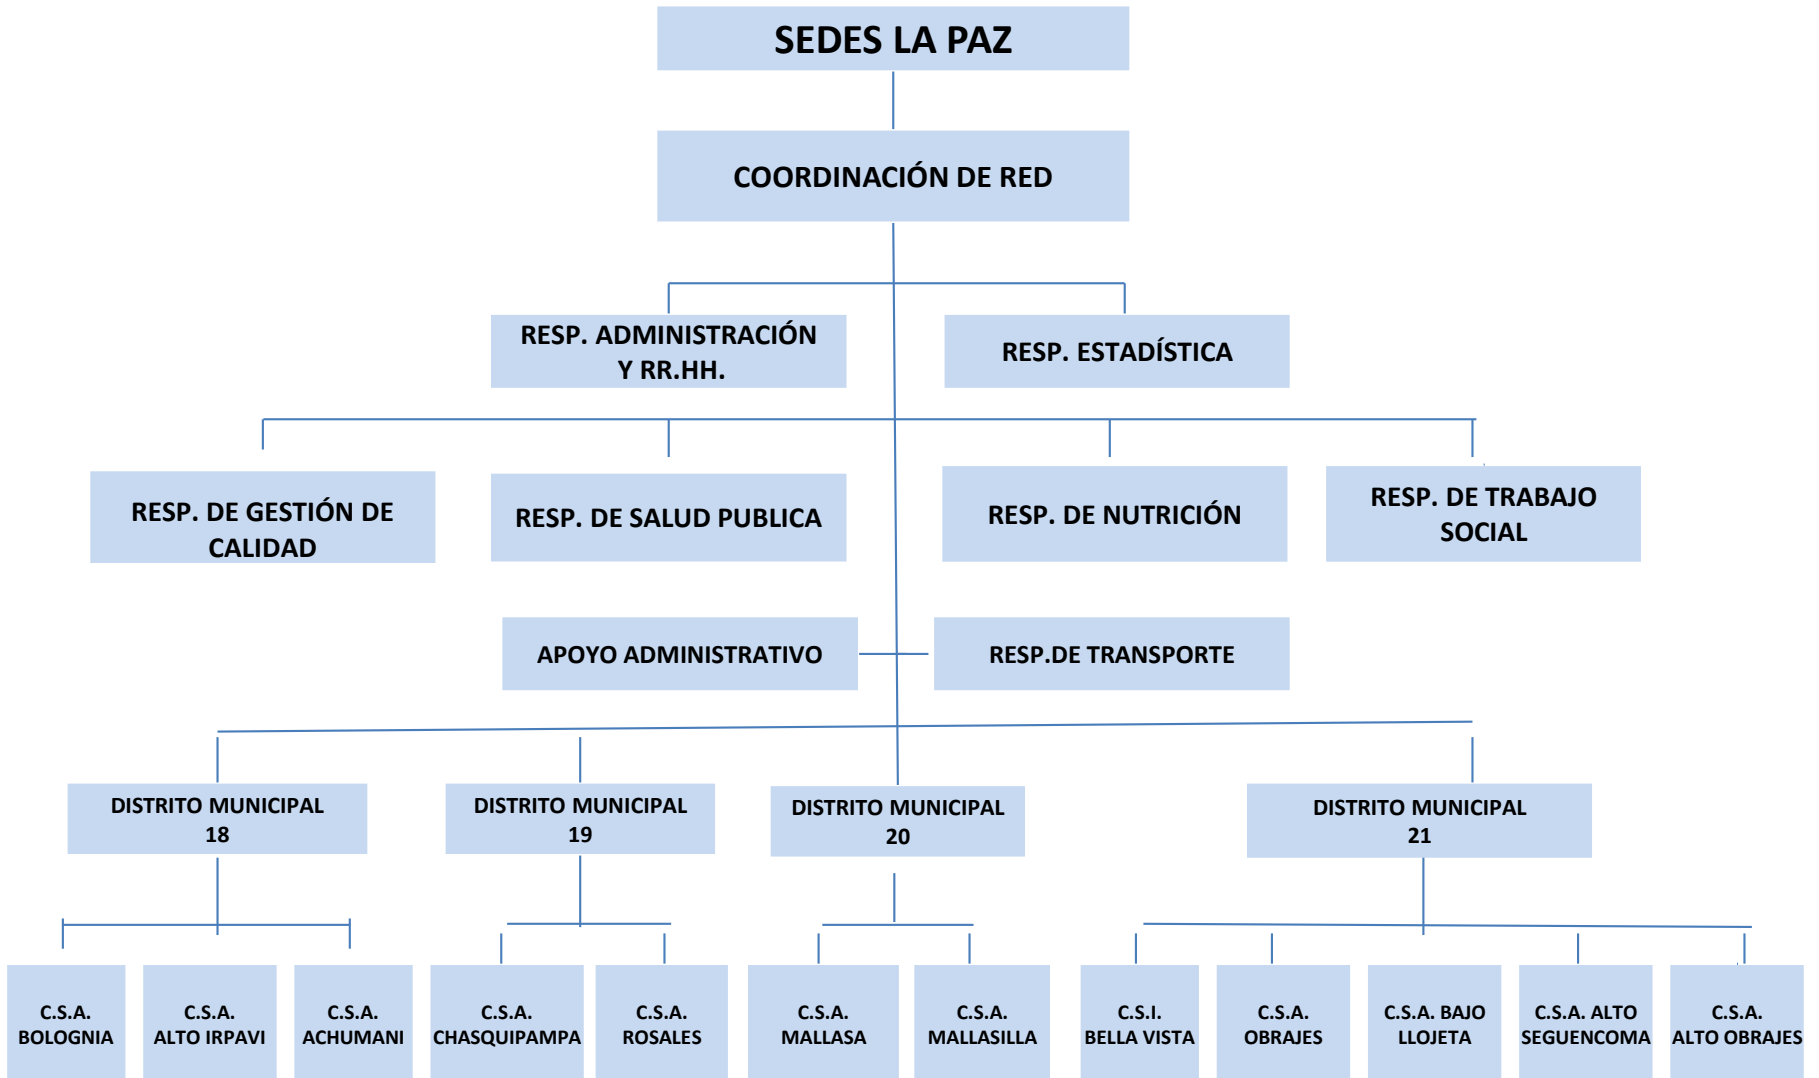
SEDES LA PAZ

COORDINACIÓN DE RED

RESP. ADMINISTRACIÓN Y RR.HH.

RESP. ESTADÍSTICA

RESP. DE GESTIÓN DE CALIDAD

RESP. DE SALUD PUBLICA

RESP. DE NUTRICIÓN

RESP. DE TRABAJO SOCIAL

APOYO ADMINISTRATIVO

RESP.DE TRANSPORTE

DISTRITO MUNICIPAL 18

DISTRITO MUNICIPAL 19

DISTRITO MUNICIPAL 20

DISTRITO MUNICIPAL 21

C.S.A. BOLOGNIA

C.S.A. ALTO IRPAVI

C.S.A. ACHUMANI

C.S.A. CHASQUIPAMPA

C.S.A. ROSALES

C.S.A. MALLASA

C.S.A. MALLASILLA

C.S.I. BELLA VISTA

C.S.A. OBRAJES

C.S.A. BAJO LLOJETA

C.S.A. ALTO SEGUENCOMA

C.S.A. ALTO OBRAJES